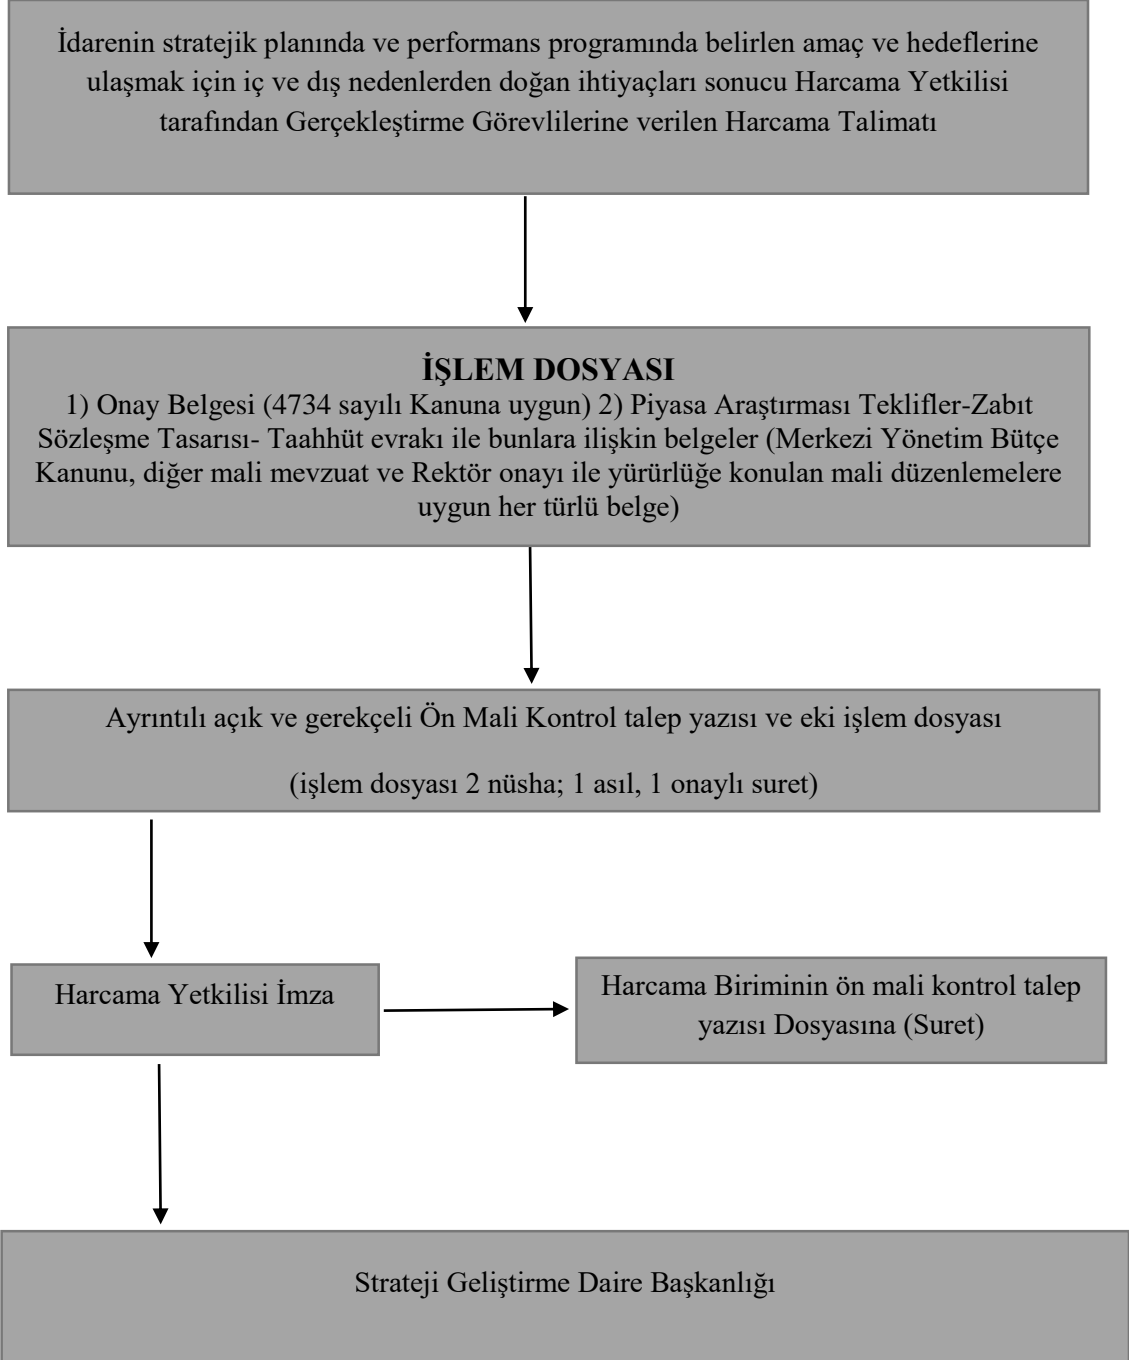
İdarenin stratejik planında ve performans programında belirlen amaç ve hedeflerine ulaşmak için iç ve dış nedenlerden doğan ihtiyaçları sonucu Harcama Yetkilisi tarafından Gerçekleştirme Görevlilerine verilen Harcama Talimatı

İŞLEM DOSYASI

1) Onay Belgesi (4734 sayılı Kanuna uygun) 2) Piyasa Araştırması Teklifler-Zabıt Sözleşme Tasarısı- Taahhüt evrakı ile bunlara ilişkin belgeler (Merkezi Yönetim Bütçe Kanunu, diğer mali mevzuat ve Rektör onayı ile yürürlüğe konulan mali düzenlemelere uygun her türlü belge)

Ayrıntılı açık ve gerekçeli Ön Mali Kontrol talep yazısı ve eki işlem dosyası

(işlem dosyası 2 nüsha; 1 asıl, 1 onaylı suret)

Harcama Yetkilisi İmza

Harcama Biriminin ön mali kontrol talep yazısı Dosyasına (Suret)

Strateji Geliştirme Daire Başkanlığı